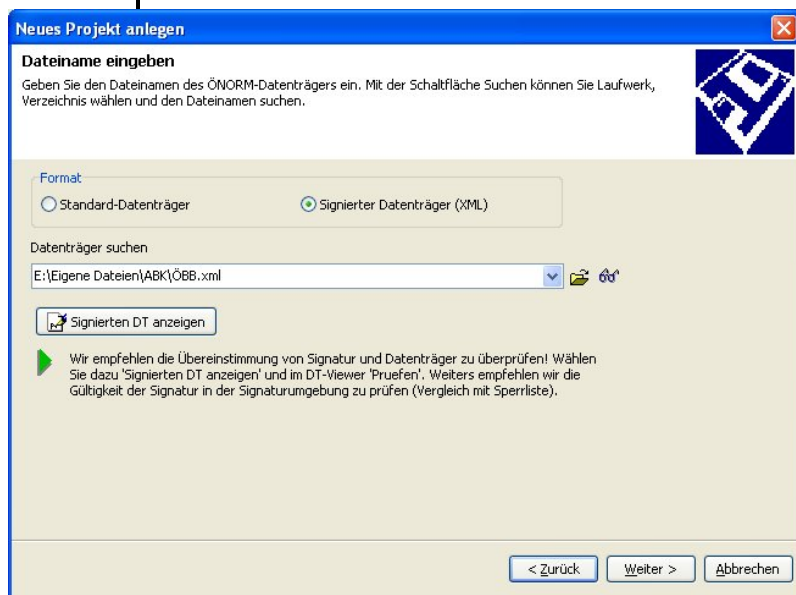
Neues Projekt anlegen

Dateiname eingeben

Geben Sie den Dateinamen des ÖNORM-Datenträgers ein. Mit der Schaltfläche Suchen können Sie Laufwerk, Verzeichnis wählen und den Dateinamen suchen.

Format

Standard-Datenträger

Signierter Datenträger (XML)

Datenträger suchen

E:\Eigene Dateien\ABK\ÖBB.xml

Signierten DT anzeigen

Wir empfehlen die Übereinstimmung von Signatur und Datenträger zu überprüfen! Wählen Sie dazu 'Signierten DT anzeigen' und im DT-Viewer 'Pruefen'. Weiters empfehlen wir die Gültigkeit der Signatur in der Signaturumgebung zu prüfen (Vergleich mit Sperrliste).

< Zurück

Weiter >

Abbrechen